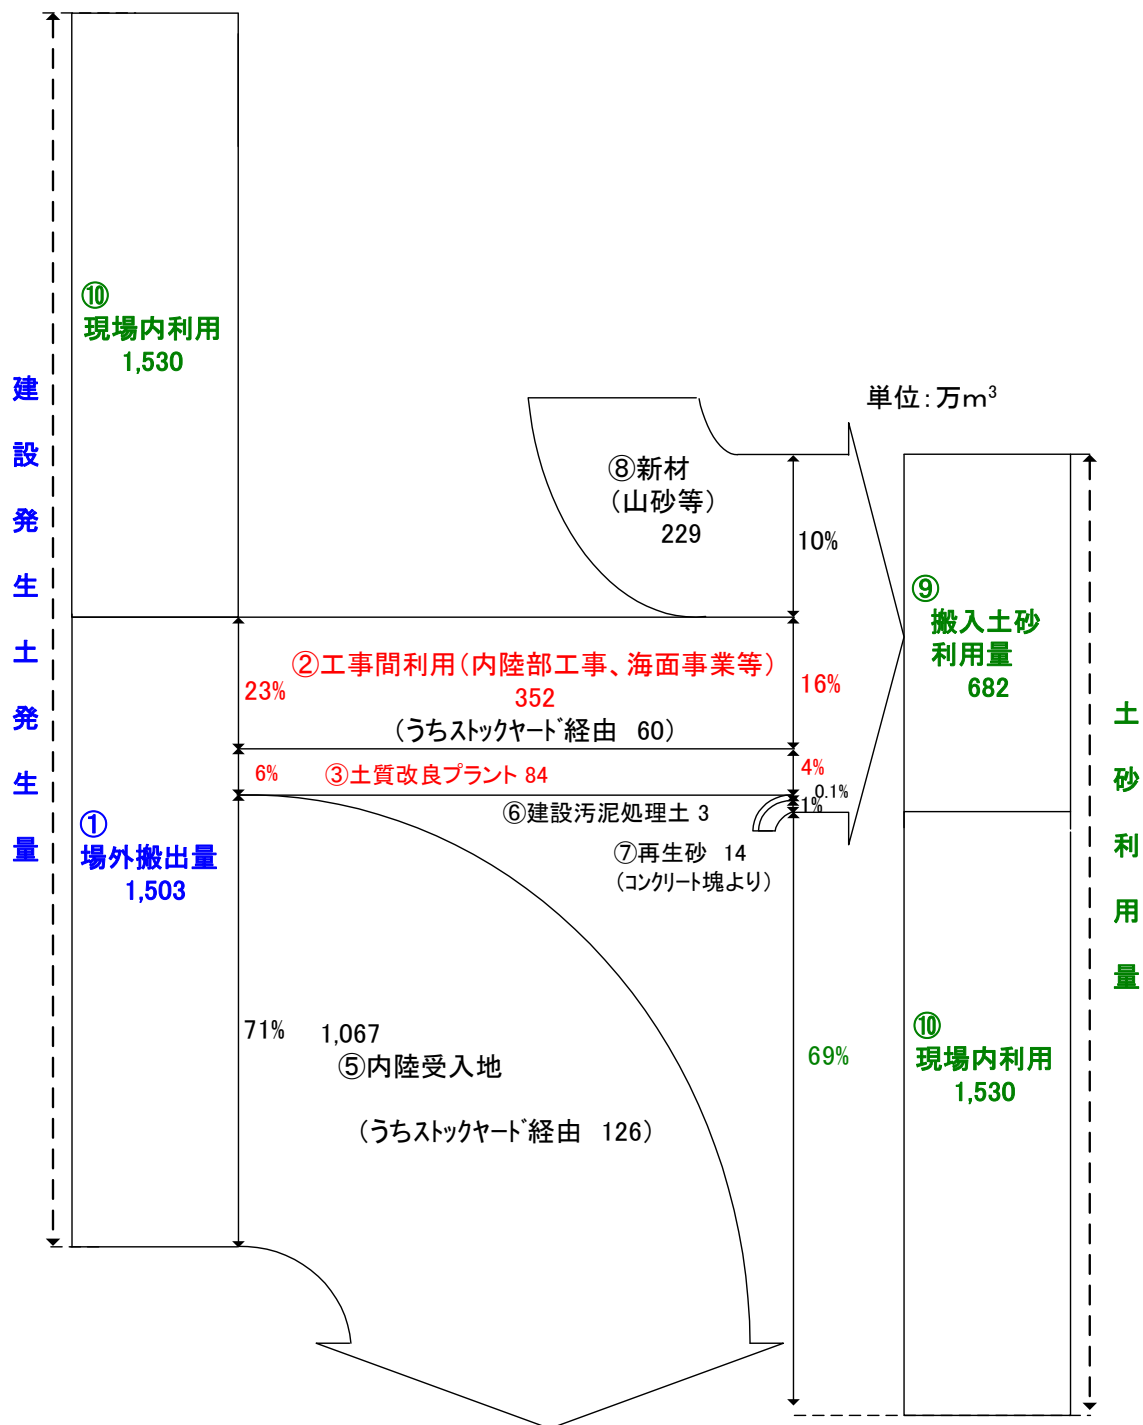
建設発生土発生量

⑩
現場内利用
1,530

単位：万$m^3$

⑧新材
（山砂等）
229

10%

⑨
搬入土砂
利用量
682

土砂利用量

23%

②工事間利用（内陸部工事、海面事業等）
352
（うちストックヤード経由　60）

16%

6%

③土質改良プラント 84

4%

0.1%

⑥建設汚泥処理土 3

1%

①
場外搬出量
1,503

⑦再生砂　14
（コンクリート塊より）

71%

1,067
⑤内陸受入地

（うちストックヤード経由　126）

69%

⑩
現場内利用
1,530